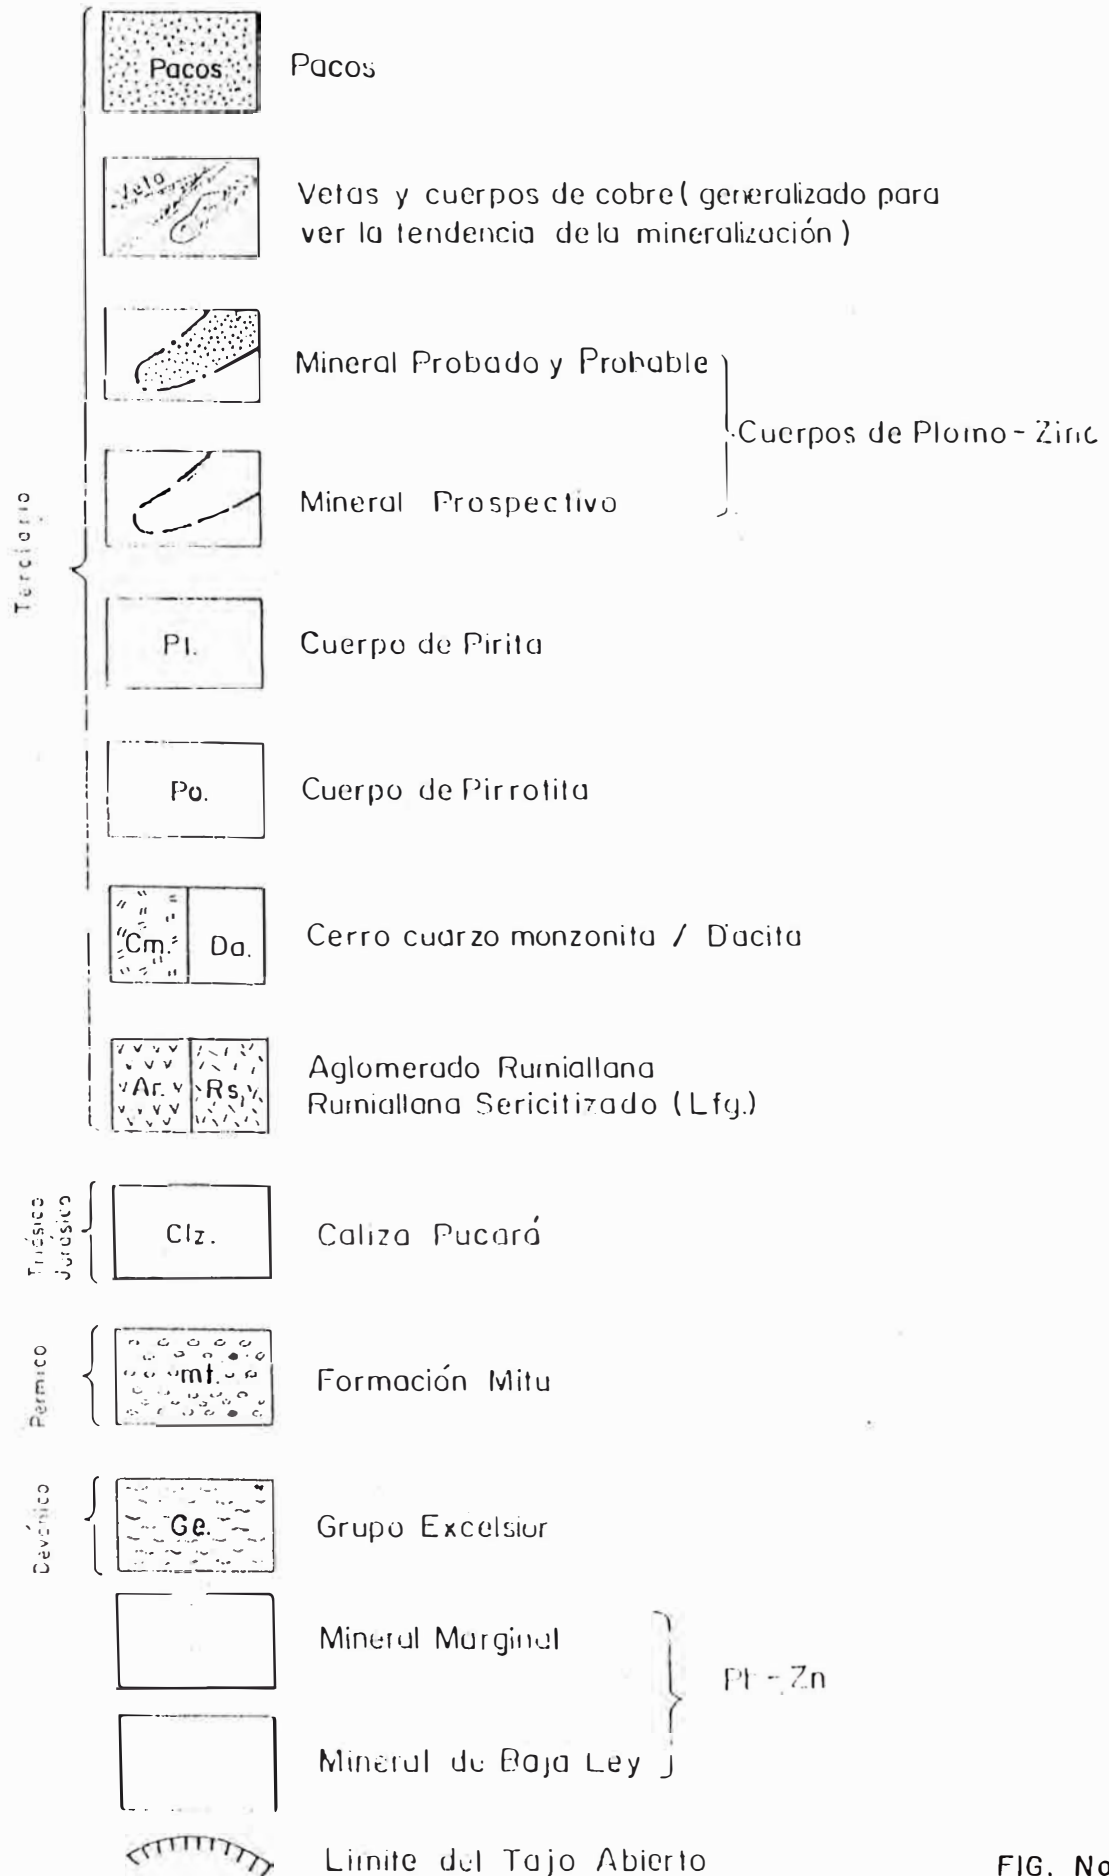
Pacos Pacos

Vetas y cuerpos de cobre ( generalizado para ver la tendencia de la mineralización )

Mineral Probado y Probable

Cuerpos de Plomo - Zinc

Mineral Prospectivo

Terciario

Pl. Cuerpo de Pirita

Po. Cuerpo de Pirrotita

Cm. Da. Cerro cuarzo monzonita / D'acita

Ar. Rs. Aglomerado Rumiallana
Rumiallana Sericitizado (Lfg.)

Triásico Jurásico

Clz. Caliza Pucará

Permico

mt. Formación Mitu

Devónico

Ge. Grupo Excelsior

Mineral Marginal

Pb - Zn

Mineral de Baja Ley

Limite del Tajo Abierto

FIG. No